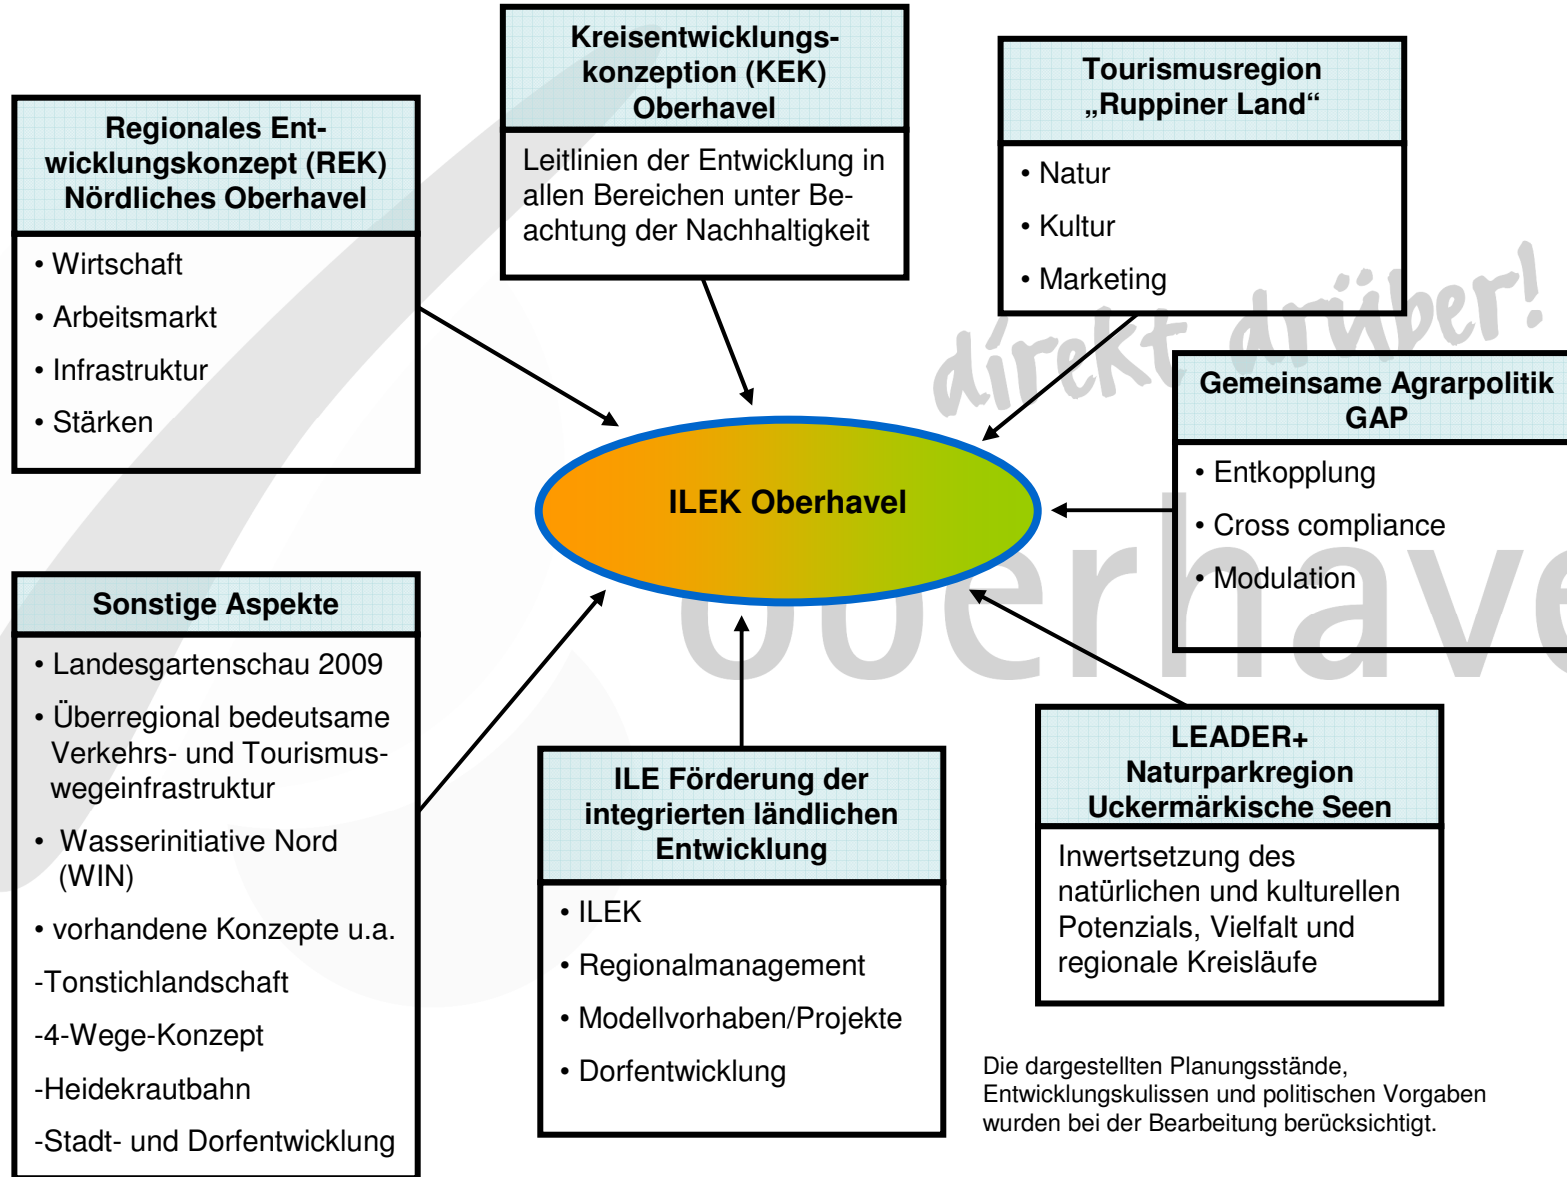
Kreisentwicklungskonzeption (KEK) Oberhavel

Leitlinien der Entwicklung in allen Bereichen unter Beachtung der Nachhaltigkeit

Tourismusregion „Ruppiner Land“

• Natur
• Kultur
• Marketing

Regionales Entwicklungskonzept (REK) Nördliches Oberhavel

• Wirtschaft
• Arbeitsmarkt
• Infrastruktur
• Stärken

direkt drüber!

Gemeinsame Agrarpolitik GAP

• Entkopplung
• Cross compliance
• Modulation

ILEK Oberhavel

oberhavel

Sonstige Aspekte

• Landesgartenschau 2009
• Überregional bedeutsame Verkehrs- und Tourismuswegeinfrastruktur
• Wasserinitiative Nord (WIN)
• vorhandene Konzepte u.a.
-Tonstichlandschaft
-4-Wege-Konzept
-Heidekrautbahn
-Stadt- und Dorfentwicklung

ILE Förderung der integrierten ländlichen Entwicklung

• ILEK
• Regionalmanagement
• Modellvorhaben/Projekte
• Dorfentwicklung

LEADER+ Naturparkregion Uckermärkische Seen

Inwertsetzung des natürlichen und kulturellen Potenzials, Vielfalt und regionale Kreisläufe

Die dargestellten Planungsstände, Entwicklungskulissen und politischen Vorgaben wurden bei der Bearbeitung berücksichtigt.